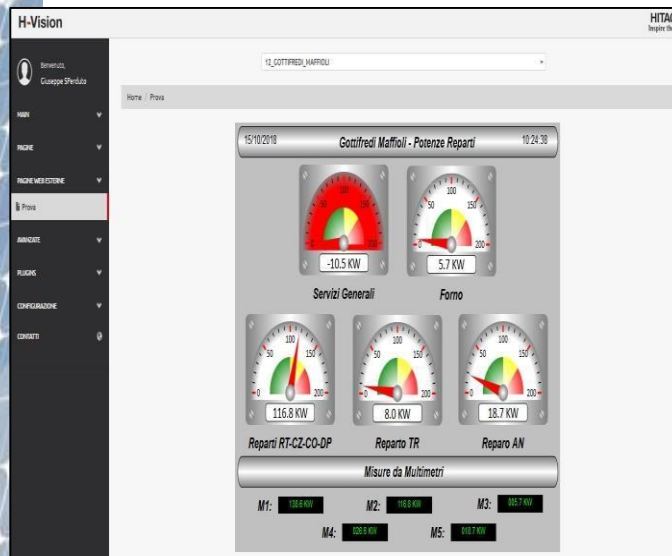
H-Vision

HITAC
Inspire th

Benvenuto,
Giuseppe SPerduto

MAIN
PAGINE
PAGINE WEB ESTERNE
Prova
AVANZATE
PLUGINS
CONFIGURAZIONE
CONTATTI

12_GOTTIFREDI_MAFFIOLI

Home / Prova

15/10/2018 Gottifredi Maffioli - Potenze Reparti 10:24:38

0 50 100 150 200
-10.5 KW
Servizi Generali

0 50 100 150 200
5.7 KW
Forno

0 50 100 150 200
116.8 KW
Reparti RT-CZ-CO-DP

0 50 100 150 200
8.0 KW
Reparto TR

0 50 100 150 200
18.7 KW
Reparo AN

Misure da Multimetri

M1: 138.6 KW
M2: 116.8 KW
M3: 395.7 KW
M4: 326.8 KW
M5: 510.7 KW